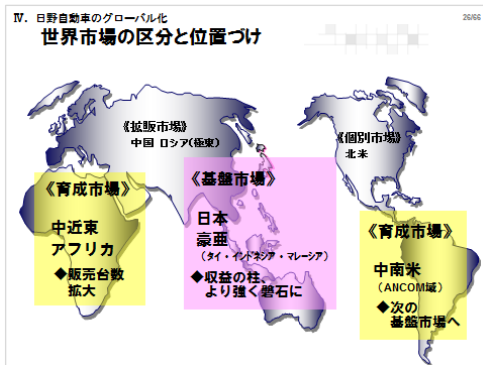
Ⅳ. 日野自動車のグローバル化

25/66

世界市場の区分と位置づけ

《拡販市場》
中国 ロシア(極東)

《個別市場》
北米

《育成市場》
中近東
アフリカ
◆販売台数拡大

《基盤市場》
日本
豪亜
(タイ・インドネシア・マレーシア)
◆収益の柱、より強く磐石に

《育成市場》
中南米
(ANCOM域)
◆次の基盤市場へ